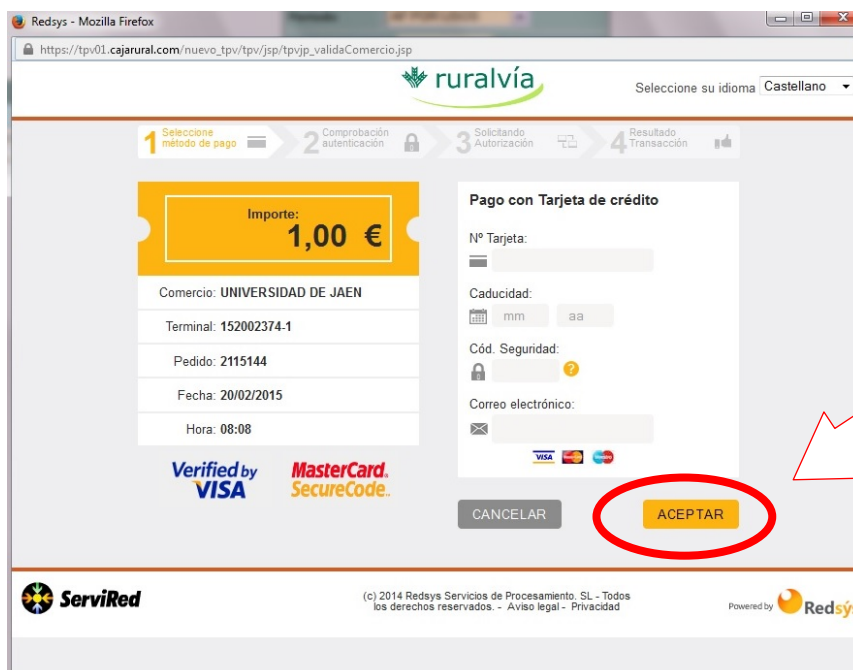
Redsys - Mozilla Firefox

https://tpv01.cajarural.com/nuevo_tpv/tpv/jsp/tpvjp_validaComercio.jsp

ruralvía

Seleccione su idioma Castellano

1 Seleccione método de pago
2 Comprobación autenticación
3 Solicitando Autorización
4 Resultado Transacción

Importe:
1,00 €

Comercio: UNIVERSIDAD DE JAEN
Terminal: 152002374-1
Pedido: 2115144
Fecha: 20/02/2015
Hora: 08:08

Verified by VISA
MasterCard. SecureCode.

Pago con Tarjeta de crédito

Nº Tarjeta:

Caducidad:
mm
aa

Cód. Seguridad:

Correo electrónico:

VISA

CANCELAR
ACEPTAR

ServiRed

(c) 2014 Redsys Servicios de Procesamiento. SL - Todos los derechos reservados. - Aviso legal - Privacidad

Powered by Redsy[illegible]